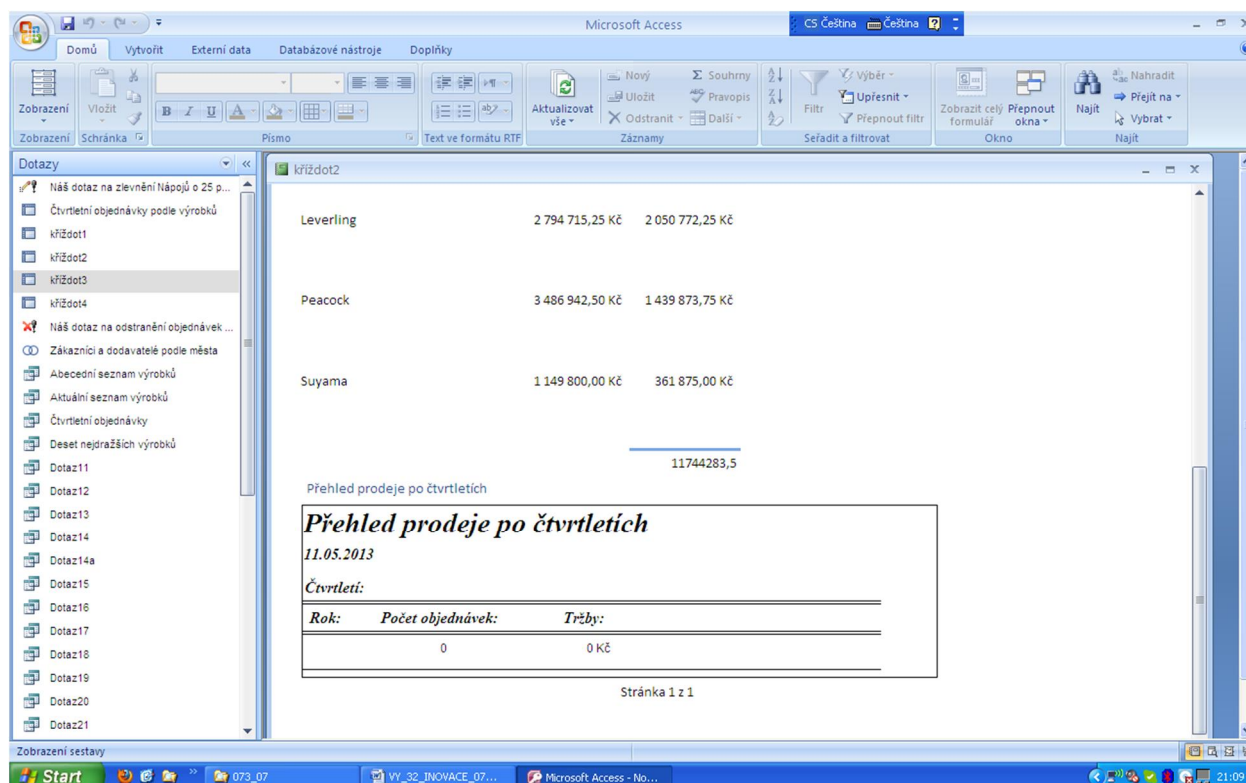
Microsoft Access

CS Čeština Čeština

Domů Vytvořit Externí data Databázové nástroje Doplňky

Zobrazení Vložit Aktualizovat vše Nový Uložit Odstranit Souhrny Pravopis Další Filtr Výběr Upřesnit Přepnout filtr Zobrazit celý formulář Přepnout okna Najít Nahradit Přejít na Vybrat

Zobrazení Schránka Písmo Text ve formátu RTF Záznamy Seřadit a filtrovat Okno Najít

Dotazy

Náš dotaz na zlevnění Nápojů o 25 p...
Čtvrtletní objednávky podle výrobků
kříždot1
kříždot2
kříždot3
kříždot4
Náš dotaz na odstranění objednávek ...
Zákazníci a dodavatelé podle města
Abecední seznam výrobků
Aktuální seznam výrobků
Čtvrtletní objednávky
Deset nejdražších výrobků
Dotaz11
Dotaz12
Dotaz13
Dotaz14
Dotaz14a
Dotaz15
Dotaz16
Dotaz17
Dotaz18
Dotaz19
Dotaz20
Dotaz21

kříždot2

Leverling 2 794 715,25 Kč 2 050 772,25 Kč

Peacock 3 486 942,50 Kč 1 439 873,75 Kč

Suyama 1 149 800,00 Kč 361 875,00 Kč

11744283,5

Přehled prodeje po čtvrtletích

Přehled prodeje po čtvrtletích

11.05.2013

Čtvrtletí:

| Rok: | Počet objednávek: | Tržby: |
|---|---|---|
| | 0 | 0 Kč |

Stránka 1 z 1

Zobrazení sestavy

Start 073_07 VY_32_INOVACE_07... Microsoft Access - No... 21:09